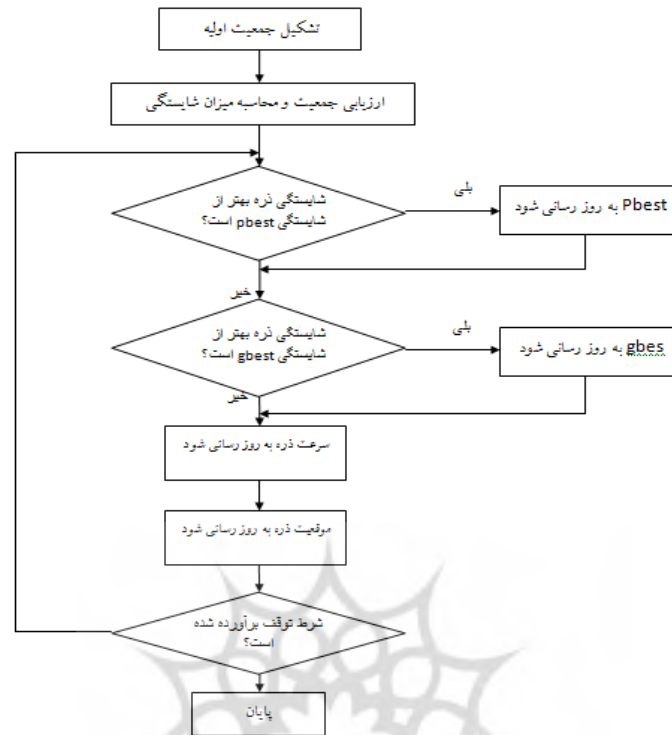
تشکیل جمعیت اولیه

ارزیابی جمعیت و محاسبه میزان شایستگی

شایستگی ذره بهتر از شایستگی pbest است؟

بلی

Pbest به روز رسانی شود

خیر

شایستگی ذره بهتر از شایستگی gbest است؟

بلی

gbes به روز رسانی شود

خیر

سرعت ذره به روز رسانی شود

موقعیت ذره به روز رسانی شود

شرط توقف برآورده شده است؟

پایان